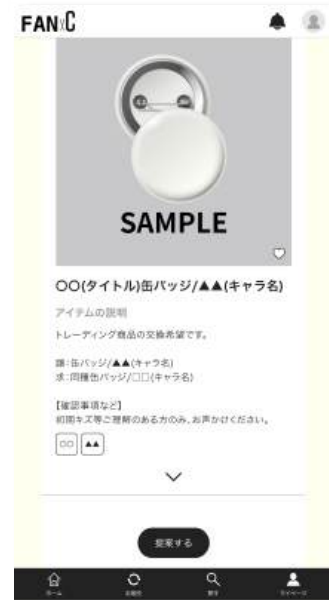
FANxC

SAMPLE

〇〇(タイトル)缶バッジ/▲▲(キャラ名)

アイテムの説明

トレーディング商品の交換希望です。

譲:缶バッジ/▲▲(キャラ名)
求:同種缶バッジ/□□(キャラ名)

【確認事項など】
初期キズ等ご理解のある方のみ、お声かけください。

〇〇 ▲▲

提案する

ホーム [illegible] 探す マイページ